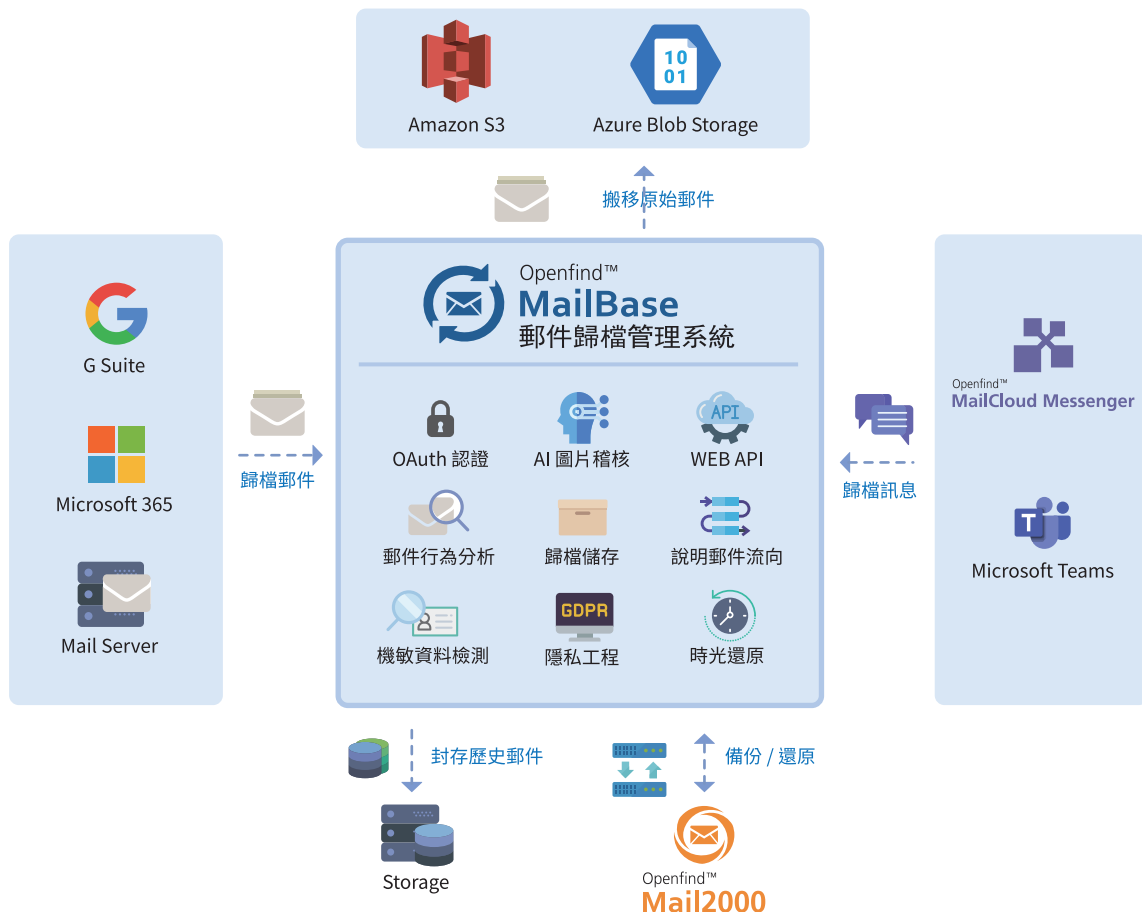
Amazon S3

Azure Blob Storage

搬移原始郵件

G Suite

Microsoft 365

Mail Server

歸檔郵件

Openfind™
MailBase
郵件歸檔管理系統

OAuth 認證

AI 圖片稽核

API

WEB API

郵件行為分析

歸檔儲存

說明郵件流向

機敏資料檢測

GDPR

隱私工程

時光還原

Openfind™
MailCloud Messenger

歸檔訊息

Microsoft Teams

封存歷史郵件

Storage

備份 / 還原

Openfind™
Mail2000